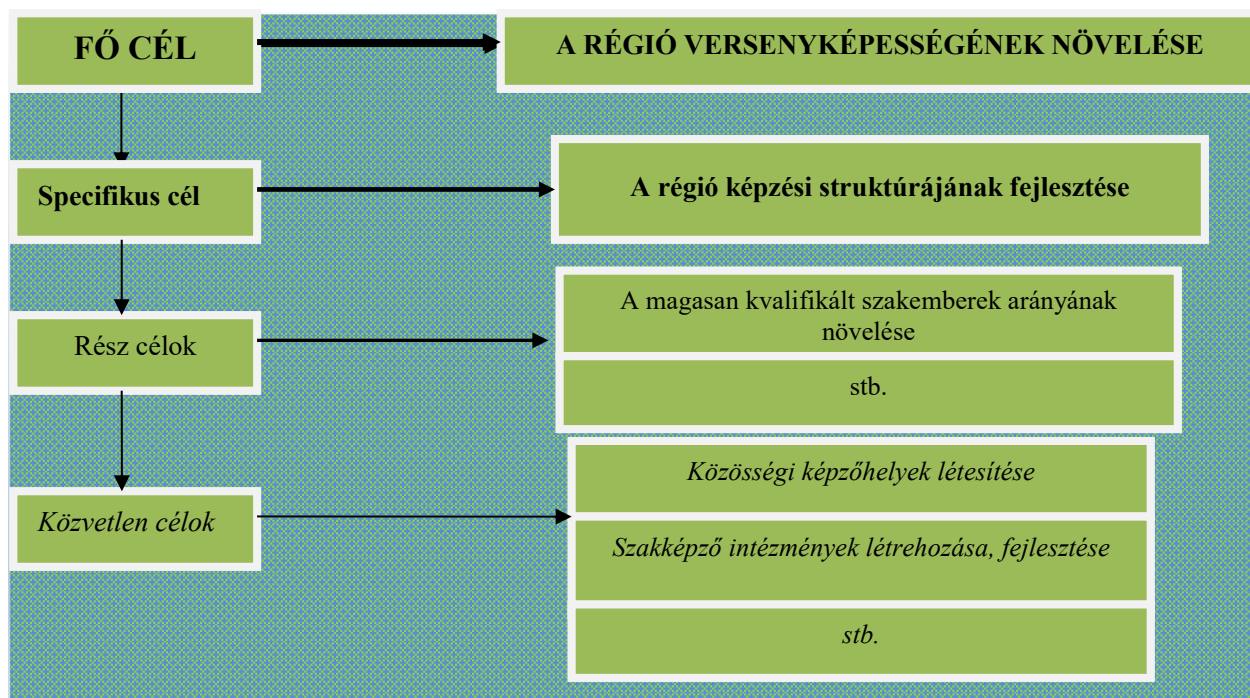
FŐ CÉL

A RÉGIÓ VERSENYKÉPESSÉGÉNEK NÖVELÉSE

Specifikus cél

A régió képzési struktúrájának fejlesztése

Rész célok

A magasan kvalifikált szakemberek arányának növelése

stb.

Közvetlen célok

Közösségi képzőhelyek létesítése

Szakképző intézmények létrehozása, fejlesztése

stb.